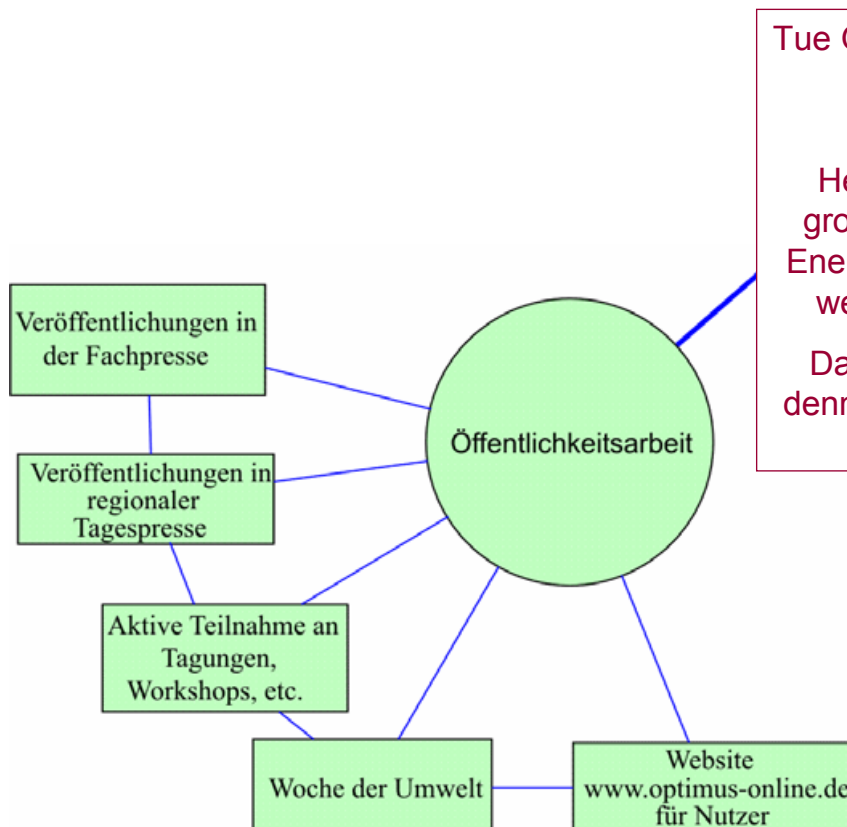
Tue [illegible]

He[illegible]
gro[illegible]
Ene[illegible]
we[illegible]

Da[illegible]
denn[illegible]

Veröffentlichungen in der Fachpresse

Veröffentlichungen in regionaler Tagespresse

Aktive Teilnahme an Tagungen, Workshops, etc.

Öffentlichkeitsarbeit

Woche der Umwelt

Website www.optimus-online.de für Nutzer